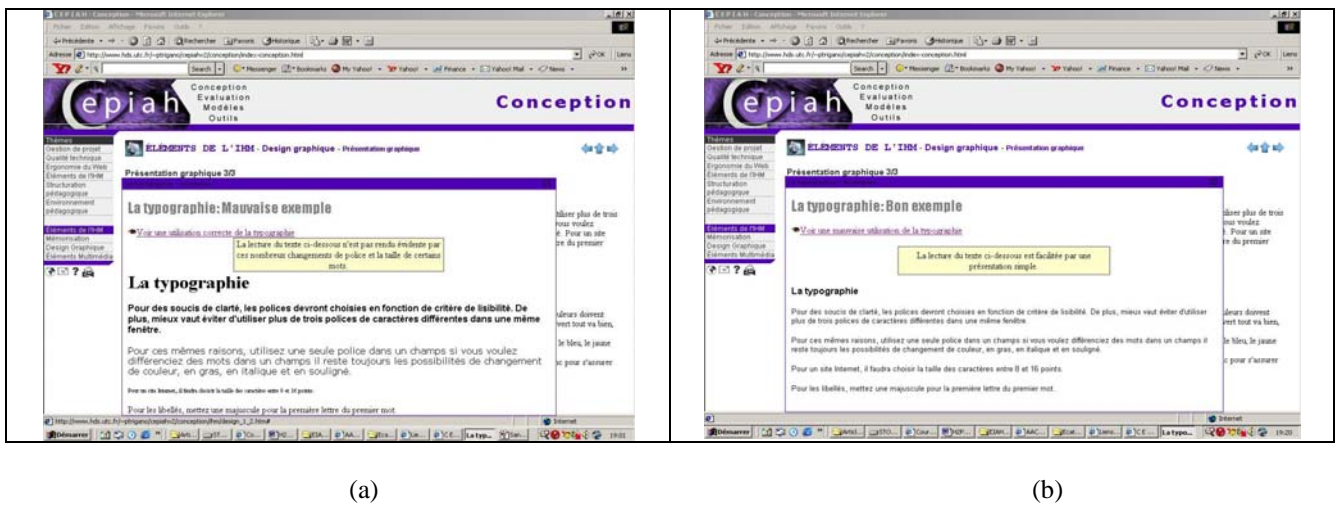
C E P I A H - Conception - Microsoft Internet Explorer

Adresse http://www.hds.utc.fr/~ptrigano/cepiah=2/conception/index-conception.html

epiah

Conception
Evaluation
Modèles
Outils

Conception

Thèmes
Gestion de projet
Qualité technique
Ergonomie du Web
Éléments de l'IHM
Structuration pédagogique
Environnement pédagogique

Eléments de l'IHM
Mémorisation
Design Graphique
Éléments Multimédia

ÉLÉMENTS DE L'IHM - Design graphique - Présentation graphique

Présentation graphique 3/3

La typographie: Mauvaise exemple

Voir une utilisation correcte de la typographie

La lecture du texte ci-dessous n'est par rendu évidente par ces nombreux changements de police et la taille de certains mots.

La typographie

Pour des soucis de clarté, les polices devront choisies en fonction de critère de lisibilité. De plus, mieux vaut éviter d'utiliser plus de trois polices de caractères différentes dans une même fenêtre.

Pour ces mêmes raisons, utilisez une seule police dans un champs si vous voulez différenciez des mots dans un champs il reste toujours les possibilités de changement de couleur, en gras, en italique et en souligné.

Pour un site Internet, il faudra choisir la taille des caractères entre 8 et 16 points.

Pour les libellés, mettez une majuscule pour la première lettre du premier mot.

Démarrer

(a)

C E P I A H - Conception - Microsoft Internet Explorer

epiah

Conception
Evaluation
Modèles
Outils

Conception

ÉLÉMENTS DE L'IHM - Design graphique - Présentation graphique

Présentation graphique 3/3

La typographie: Bon exemple

Voir une mauvaise utilisation de la typographie

La lecture du texte ci-dessous est facilitée par une présentation simple.

La typographie

Pour des soucis de clarté, les polices devront choisies en fonction de critère de lisibilité. De plus, mieux vaut éviter d'utiliser plus de trois polices de caractères différentes dans une même fenêtre.

Pour ces mêmes raisons, utilisez une seule police dans un champs si vous voulez différenciez des mots dans un champs il reste toujours les possibilités de changement de couleur, en gras, en italique et en souligné.

Pour un site Internet, il faudra choisir la taille des caractères entre 8 et 16 points.

Pour les libellés, mettez une majuscule pour la première lettre du premier mot.

Démarrer

(b)